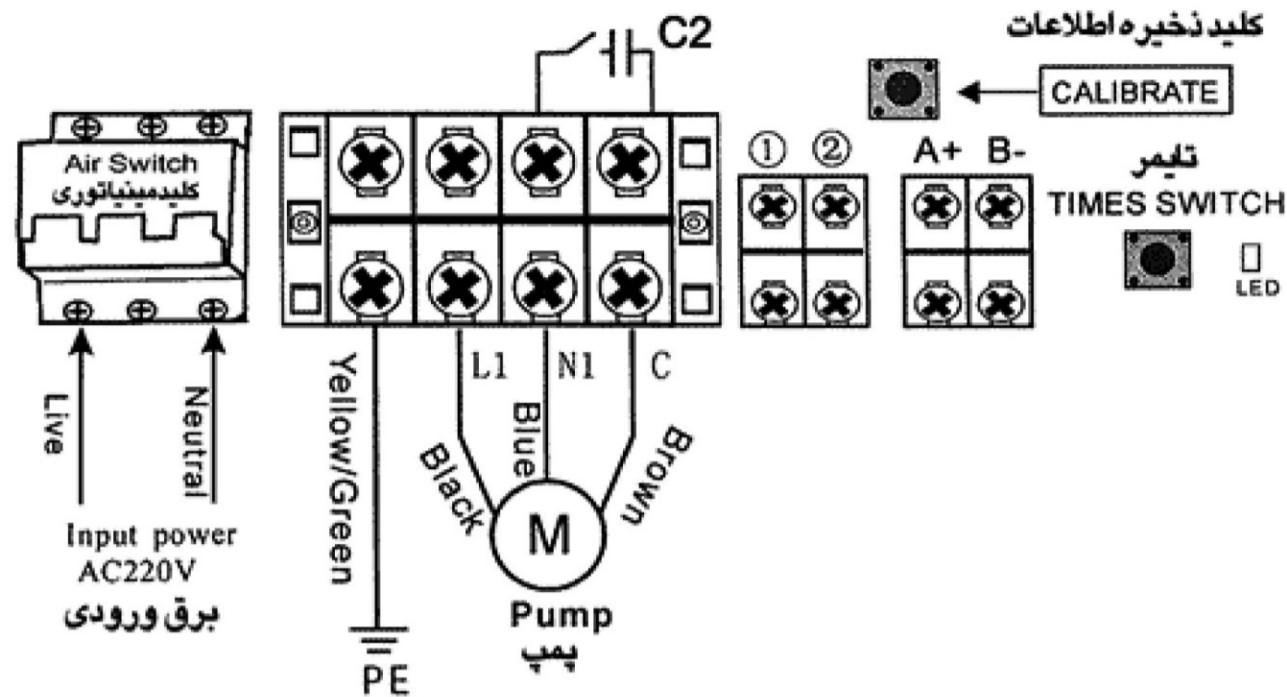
C2

کلید ذخیره اطلاعات

CALIBRATE

Air Switch
کلیدمینیاتوری

① ②

A+ B-

تایمر
TIMES SWITCH

LED

Live

Neutral

Input power
AC220V
برق ورودی

Yellow/Green

PE

L1 N1 C

Blue

Black

Brown

M

Pump
پمپ